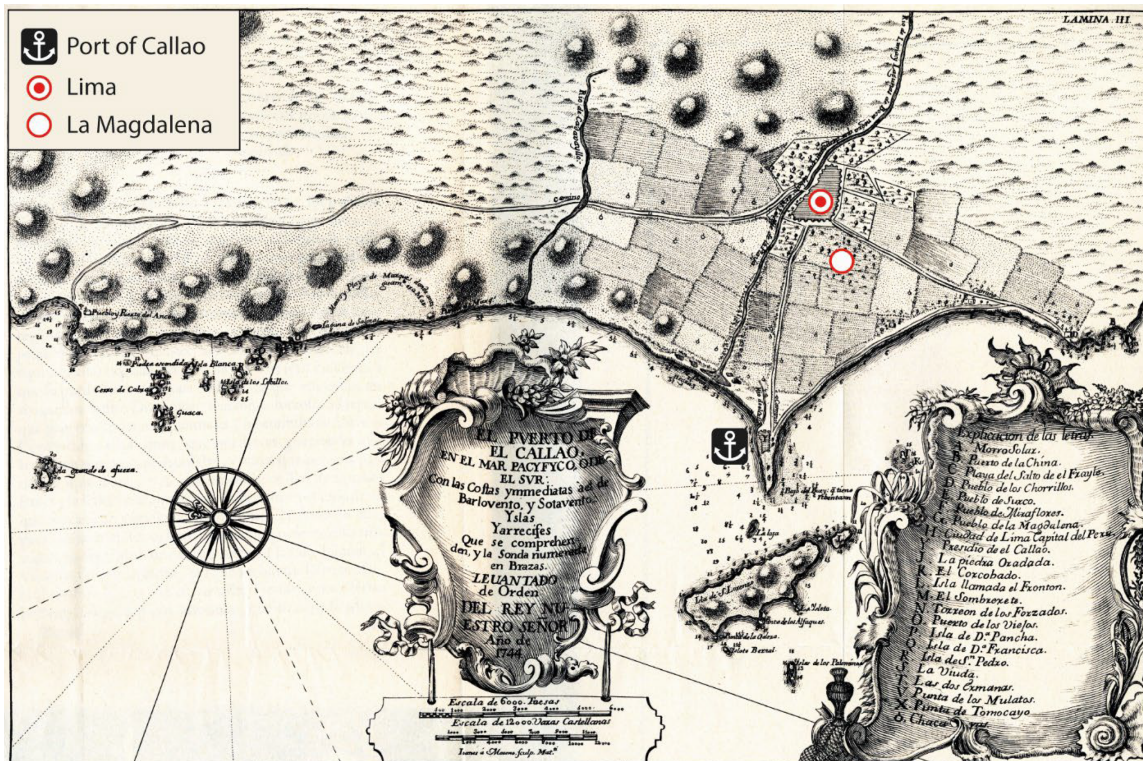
Port of Callao
Lima
La Magdalena

LAMINA III.

Rio de Carabaillo

Camino

Morro y Playa de Muxeres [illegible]

Pueblo y Rastro del Ancon

Laguna de Salinas

Cerro de Calso

Guaca

Isla grande de afuera

EL PVERTO DE EL CALLAO, EN EL MAR PACYFYCO, O DEL SVR. Con las Costas ymmediatas à el de Barlovento, y Sotavento. Yslas Yarrecifes Que se comprehenden, y la Sonda numerada en Brazas. LEUANTADO de Orden DEL REY NUESTRO SEÑOR Año de 1744.

Escala de 6000. Toesas

Escala de 12000 Varas Castellanas

Isla de S.n Lorenzo

Isla de los Palominos

Explicacion de las letras
A. Morro Solar.
B. Puerto de la China.
C. Playa del Salto de el Frayle.
D. Pueblo de los Chorrillos.
E. Pueblo de Surco.
F. Pueblo de Miraflores.
G. Pueblo de la Magdalena.
H. Ciudad de Lima Capital del Peru.
I. Presidio de el Callao.
J. La piedra Oxadada.
K. El Corcobado.
L. Isla llamada el Fronton.
M. El Sombrerete.
N. Torreon de los Forzados.
O. Puerto de los Viejos.
P. Isla de D.a Pancha.
Q. Isla de D.a Francisca.
R. Isla de S.n Pedro.
S. La Viuda.
T. Las dos Hermanas.
V. Punta de los Mulatos.
X. Punta de Tomocayo
Ó. Chacra